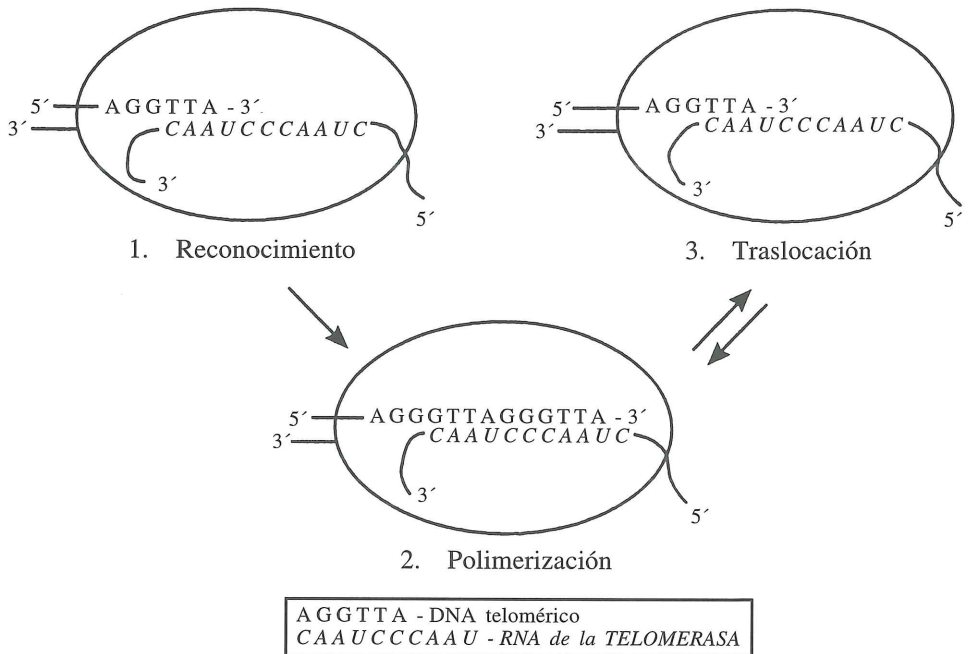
5´ AGGTTA - 3´
3´ CAAUCCCAAUC
3´
5´

1. Reconocimiento

5´ AGGTTA - 3´
3´ CAAUCCCAAUC
3´
5´

3. Traslocación

5´ AGGGTTAGGGTTA - 3´
3´ CAAUCCCAAUC
3´
5´

2. Polimerización

AGGTTA - DNA telomérico
CAAUCCCAAU - RNA de la TELOMERASA